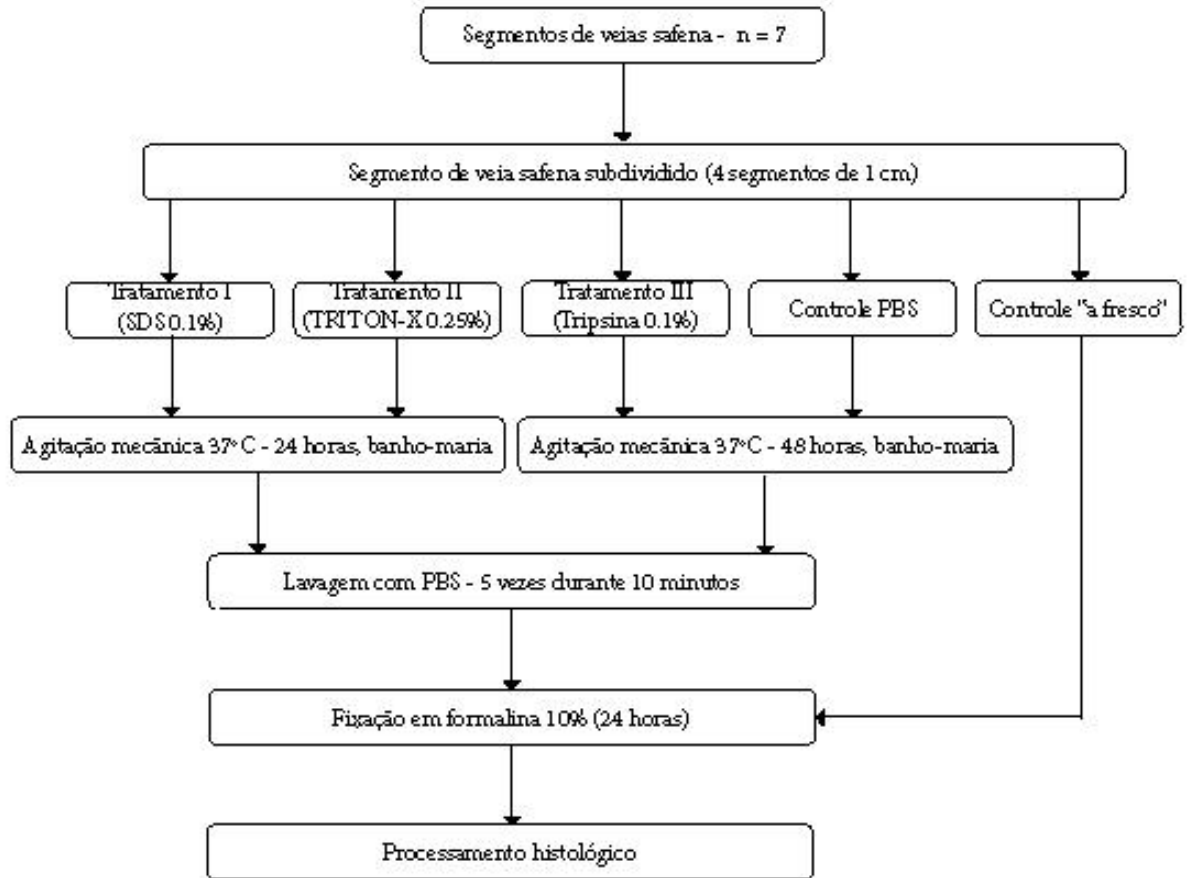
Segmentos de veias safena - n = 7

Segmento de veia safena subdividido (4 segmentos de 1 cm)

Tratamento I (SDS 0.1%)

Tratamento II (TRITON-X 0.25%)

Tratamento III (Tripsina 0.1%)

Controle PBS

Controle "a fresco"

Agitação mecânica 37° C - 24 horas, banho-maria

Agitação mecânica 37°C - 48 horas, banho-maria

Lavagem com PBS - 5 vezes durante 10 minutos

Fixação em formalina 10% (24 horas)

Processamento histológico